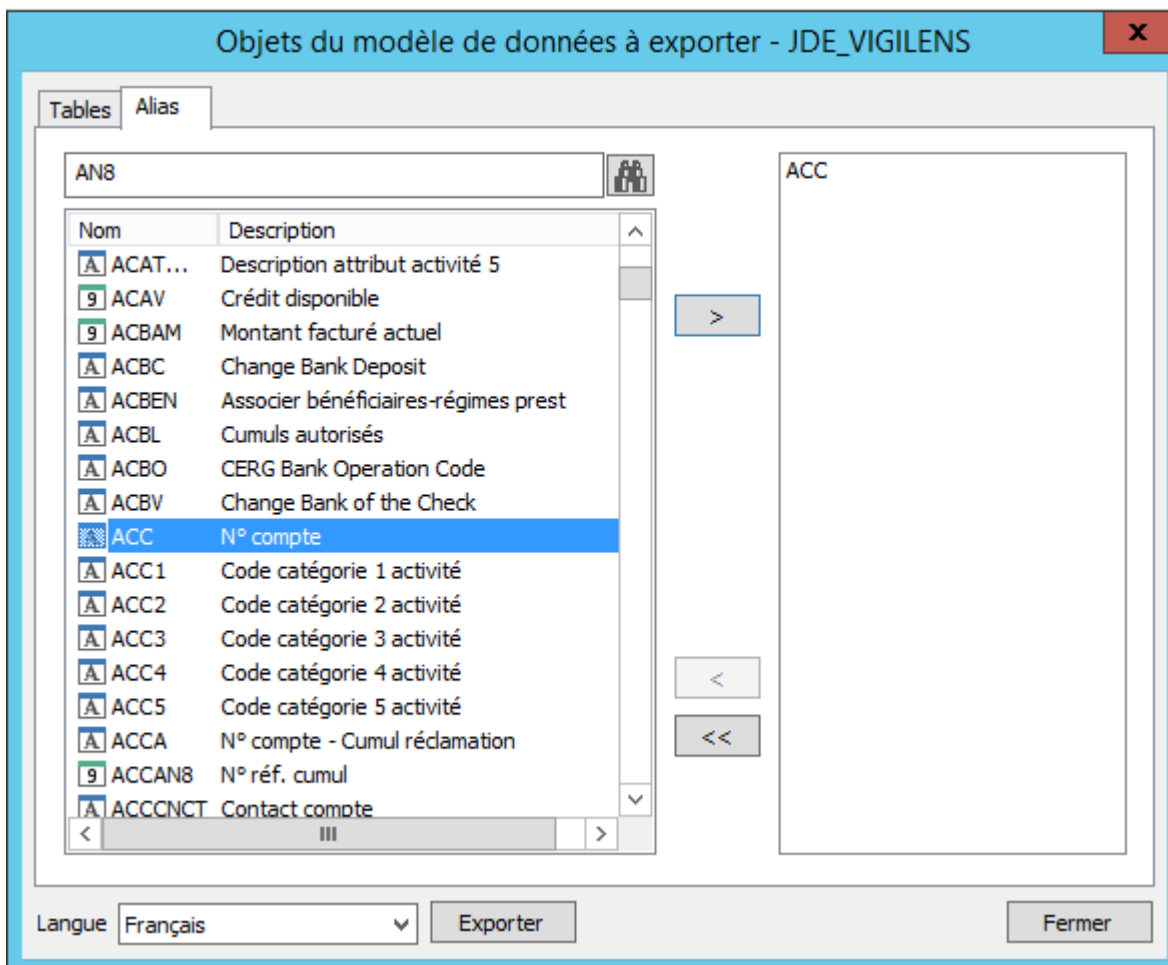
Objets du modèle de données à exporter - JDE_VIGILENS

x

Tables | Alias

AN8

| Nom | Description |
|---|---|
| A ACAT... | Description attribut activité 5 |
| 9 ACAV | Crédit disponible |
| 9 ACBAM | Montant facturé actuel |
| A ACBC | Change Bank Deposit |
| A ACBEN | Associer bénéficiaires-régimes prest |
| A ACBL | Cumuls autorisés |
| A ACBO | CERG Bank Operation Code |
| A ACBV | Change Bank of the Check |
| ACC | N° compte |
| A ACC1 | Code catégorie 1 activité |
| A ACC2 | Code catégorie 2 activité |
| A ACC3 | Code catégorie 3 activité |
| A ACC4 | Code catégorie 4 activité |
| A ACC5 | Code catégorie 5 activité |
| A ACCA | N° compte - Cumul réclamation |
| 9 ACCAN8 | N° réf. cumul |
| A ACCCNCT | Contact compte |

>

<

<<

ACC

Langue Français

Exporter

Fermer